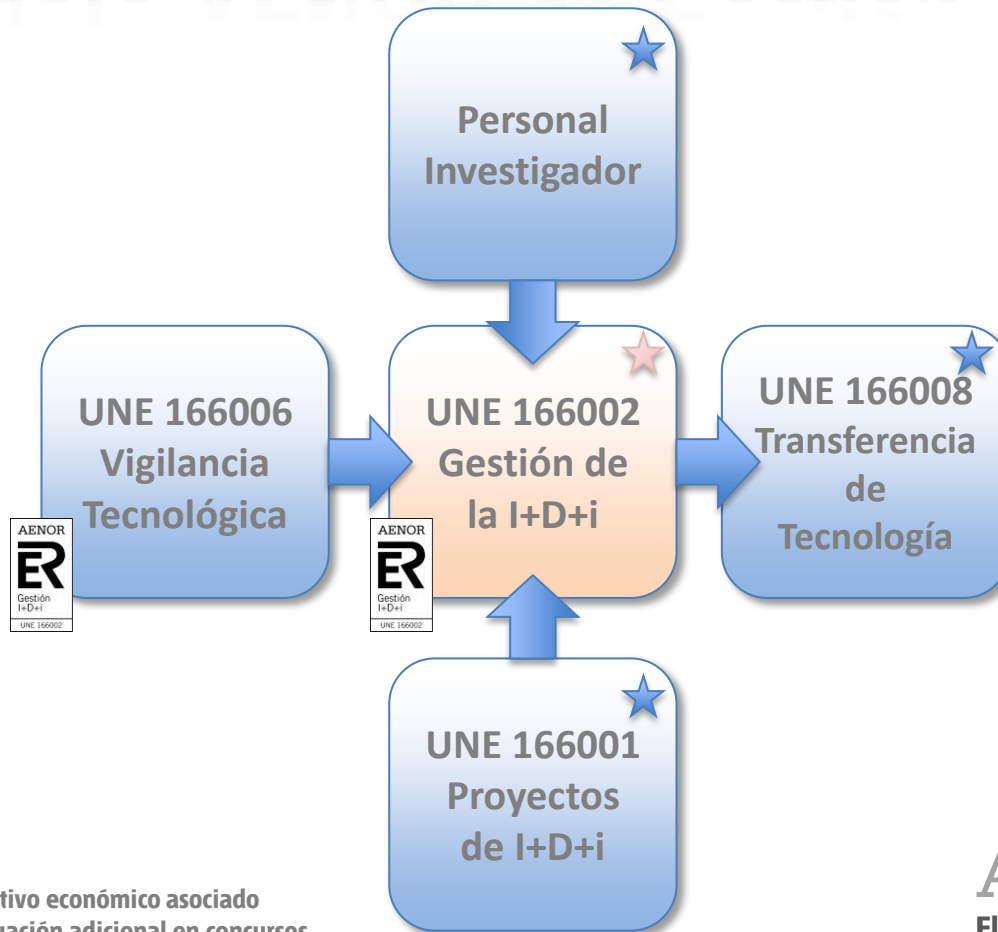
Personal Investigador

UNE 166006 Vigilancia Tecnológica

AENOR
ER
Gestión I+D+i
UNE 166002

UNE 166002 Gestión de la I+D+i

AENOR
ER
Gestión I+D+i
UNE 166002

UNE 166008 Transferencia de Tecnología

UNE 166001 Proyectos de I+D+i

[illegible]tivo económico asociado
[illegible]uación adicional en concursos

A
El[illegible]